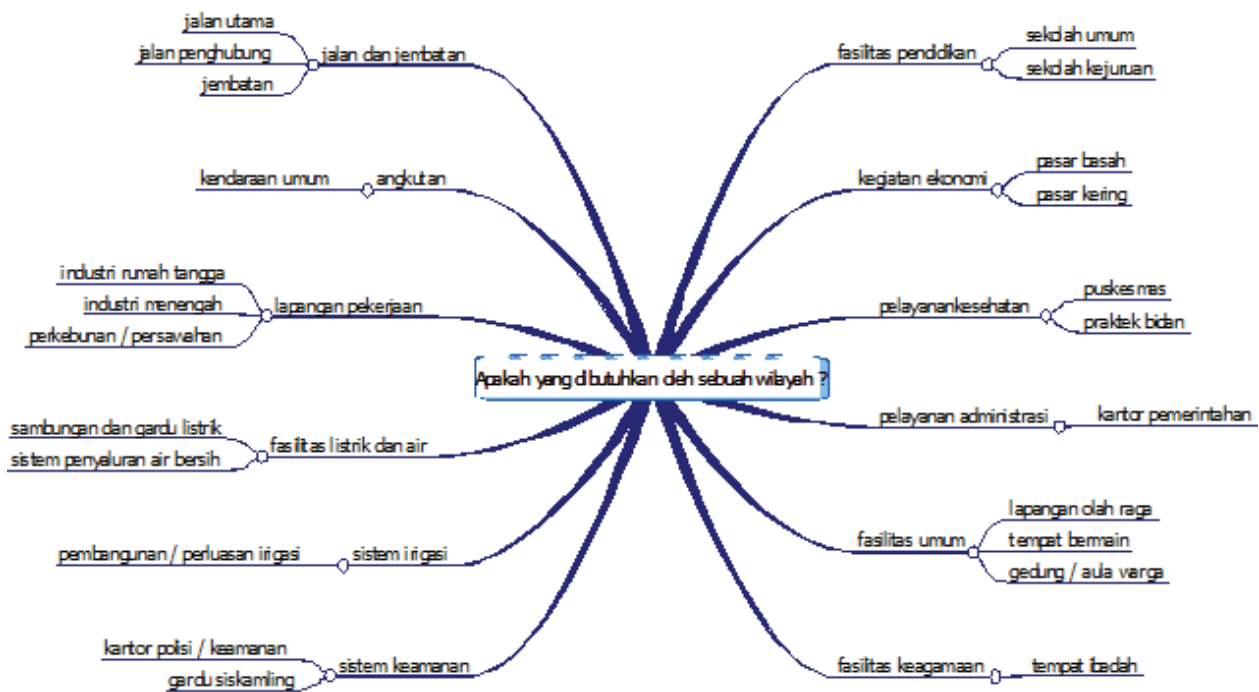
Apakah yang dibutuhkan oleh sebuah wilayah ?

jalan dan jembatan
jalan utama
jalan penghubung
jembatan

angkutan
kendaraan umum

lapangan pekerjaan
industri rumah tangga
industri menengah
perkebunan / persawahan

fasilitas listrik dan air
sambungan dan gardu listrik
sistem penyaluran air bersih

sistem irigasi
pembangunan / perluasan irigasi

sistem keamanan
kantor polisi / keamanan
gardu siskamling

fasilitas pendidikan
sekolah umum
sekolah kejuruan

kegiatan ekonomi
pasar basah
pasar kering

pelayanankesehatan
puskesmas
praktek bidan

pelayanan administrasi
kantor pemerintahan

fasilitas umum
lapangan olah raga
tempat bermain
gedung / aula warga

fasilitas keagamaan
tempat ibadah